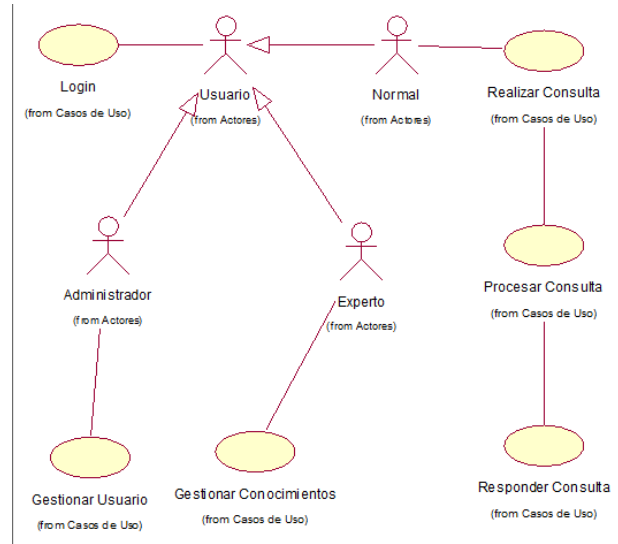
Login
(from Casos de Uso)

Usuario
(from Actores)

Normal
(from Actores)

Realizar Consulta
(from Casos de Uso)

Administrador
(from Actores)

Experto
(from Actores)

Procesar Consulta
(from Casos de Uso)

Gestionar Usuario
(from Casos de Uso)

Gestionar Conocimientos
(from Casos de Uso)

Responder Consulta
(from Casos de Uso)